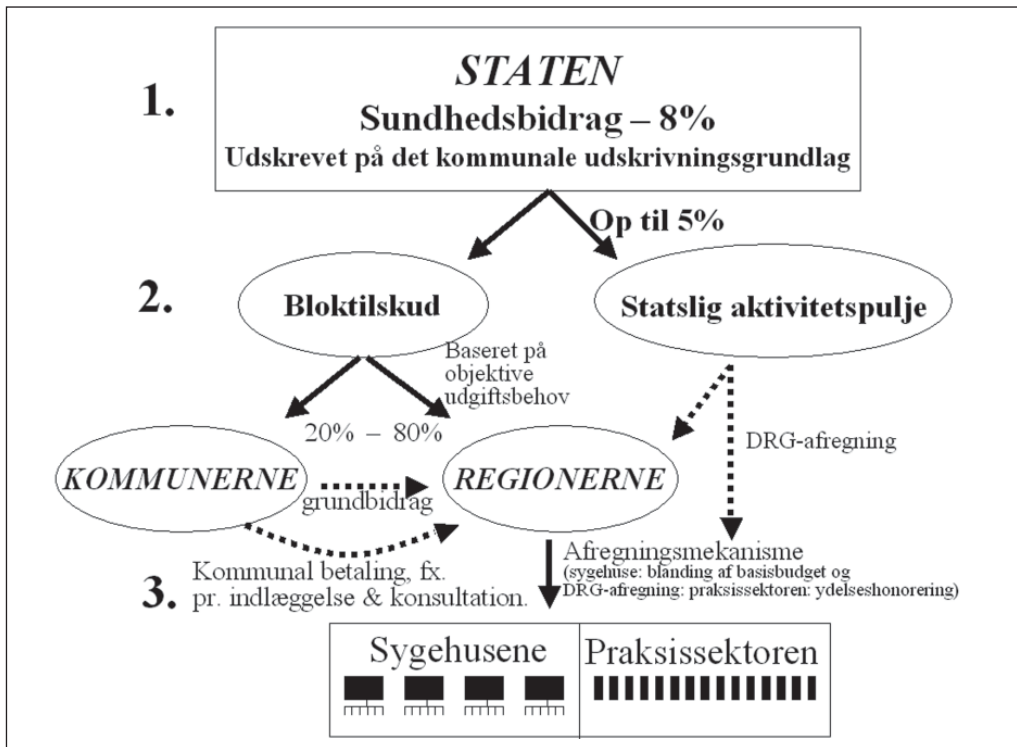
1.

STATEN
Sundhedsbidrag – 8%
Udskrevet på det kommunale udskrivningsgrundlag

Op til 5%

2.

Bloktilskud

Statslig aktivitetspulje

Baseret på objektive udgiftsbehov

20% – 80%

DRG-afregning

KOMMUNERNE

grundbidrag

REGIONERNE

Afregningsmekanisme
(sygehuse: blanding af basisbudget og DRG-afregning: praksissektoren: ydelseshonorering)

3. Kommunal betaling, fx. pr. indlæggelse & konsultation.

Sygehusene

Praksissektoren